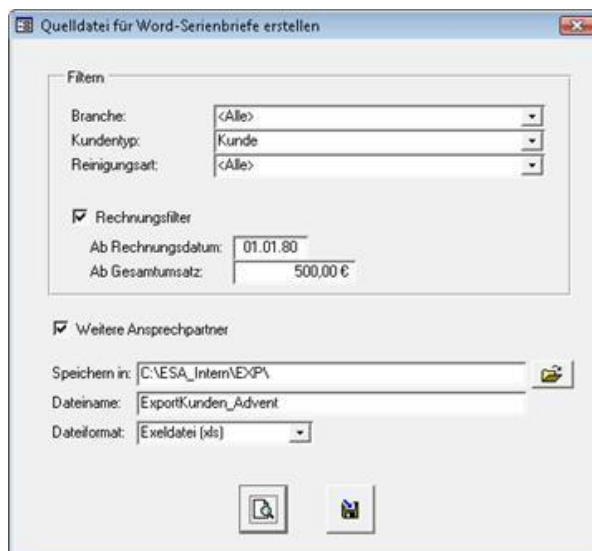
Quelldatei für Word-Serienbriefe erstellen

Filtern

Branche: <Alle>
Kundentyp: Kunde
Reinigungsart: <Alle>

Rechnungsfilter

Ab Rechnungsdatum: 01.01.80
Ab Gesamtumsatz: 500,00 €

Weitere Ansprechpartner

Speichern in: C:\ESA_Intern\EXP\
Dateiname: ExportKunden_Advent
Dateiformat: Exeldatei (xls)